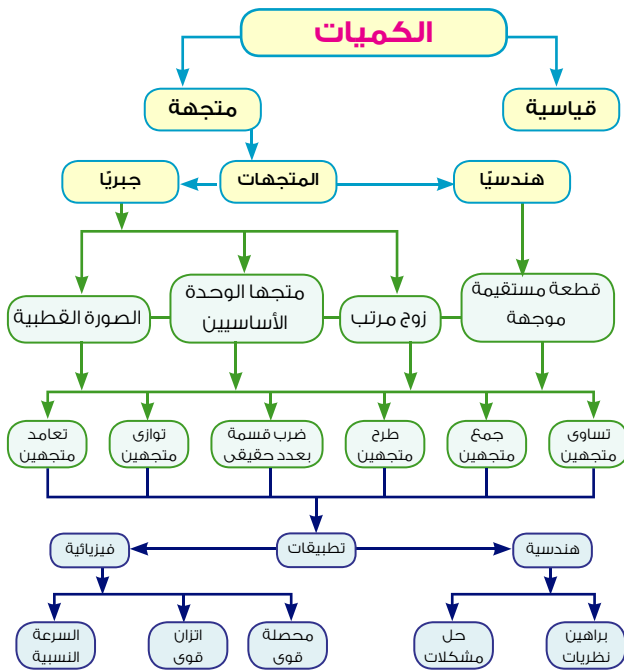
الكميات

قياسية

متجهة

هندسيًا

المتجهات

جبريًا

قطعة مستقيمة موجهة

زوج مرتب

متجها الوحدة الأساسيين

الصورة القطبية

تساوى متجهين

جمع متجهين

طرح متجهين

ضرب قسمة بعدد حقيقى

توازى متجهين

تعامد متجهين

هندسية

تطبيقات

فيزيائية

براهين نظريات

حل مشكلات

محصلة قوى

اتزان قوى

السرعة النسبية